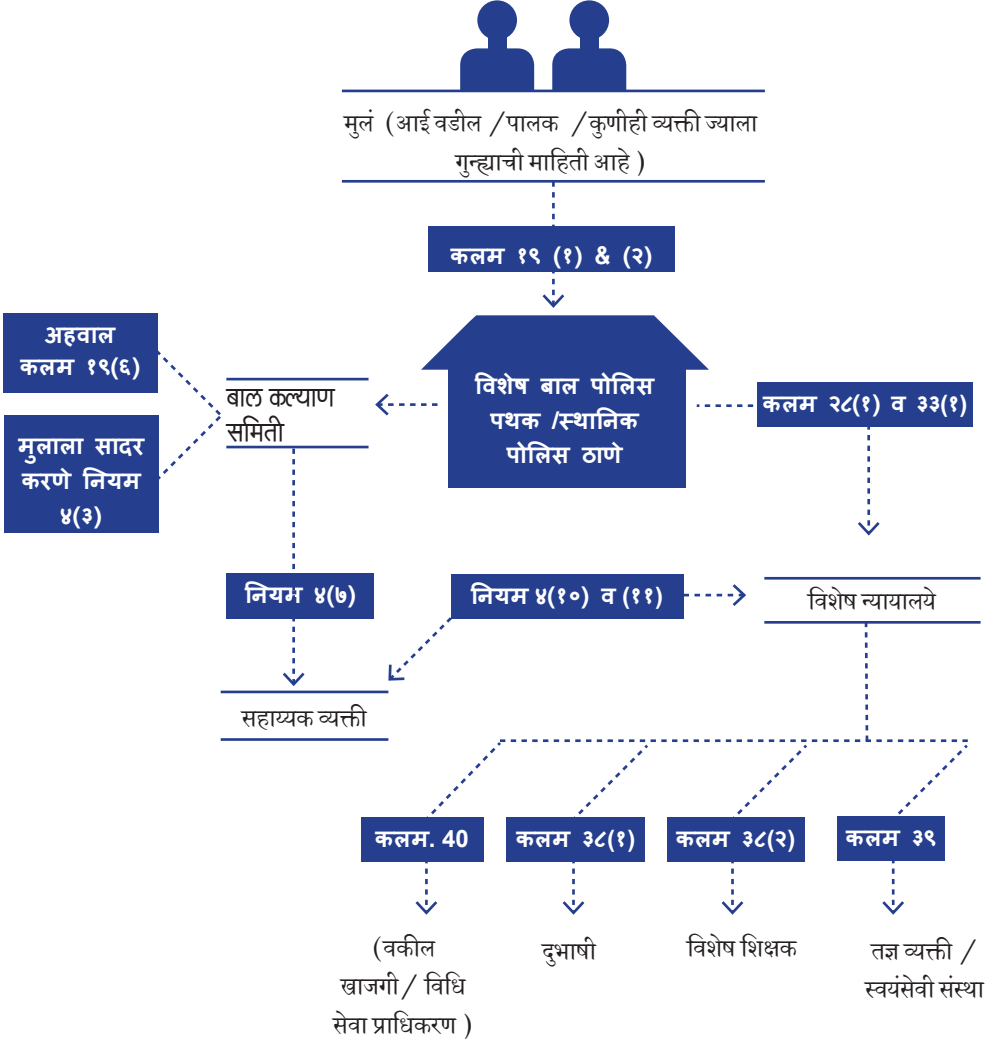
मुलं (आई वडील /पालक /कुणीही व्यक्ती ज्याला गुन्ह्याची माहिती आहे )

कलम १९ (१) & (२)

अहवाल कलम १९(६)

मुलाला सादर करणे नियम ४(३)

बाल कल्याण समिती

विशेष बाल पोलिस पथक /स्थानिक पोलिस ठाणे

कलम २८(१) व ३३(१)

नियम ४(७)

नियम ४(१०) व (११)

विशेष न्यायालये

सहाय्यक व्यक्ती

कलम. 40

कलम ३८(१)

कलम ३८(२)

कलम ३९

(वकील खाजगी / विधि सेवा प्राधिकरण )

दुभाषी

विशेष शिक्षक

तज्ञ व्यक्ती / स्वयंसेवी संस्था